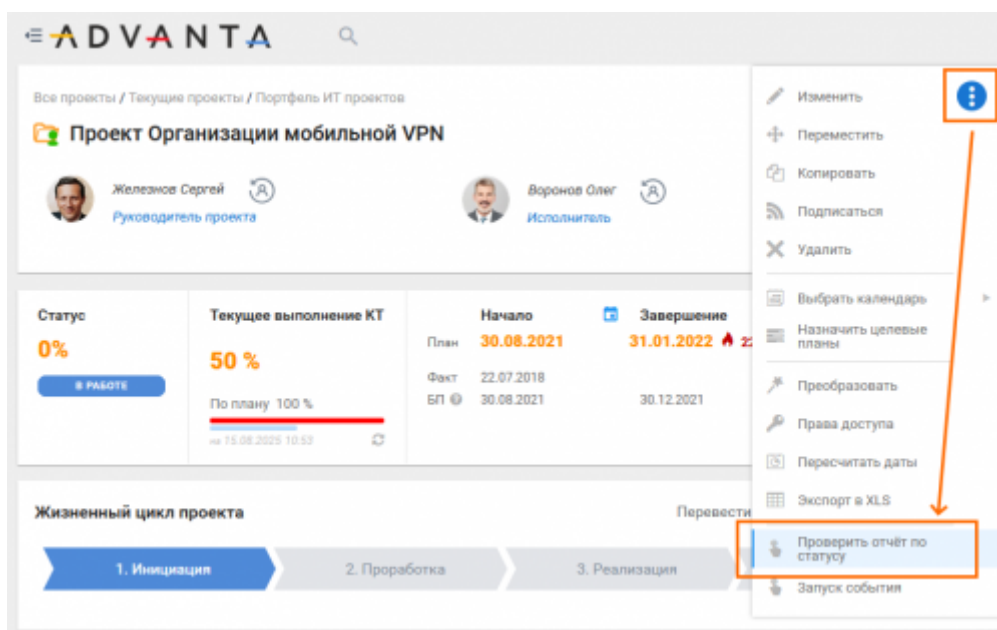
ADVANTA

Все проекты / Текущие проекты / Портфель ИТ проектов

Проект Организации мобильной VPN

Железнов Сергей
Руководитель проекта

Воронов Олег
Исполнитель

Статус
0%
В РАБОТЕ

Текущее выполнение КТ
50 %
По плану 100 %
на 15.08.2025 10:53

| | Начало | Завершение |
|---|---|---|
| План | 30.08.2021 | 31.01.2022 |
| Факт | 22.07.2018 | |
| БП | 30.08.2021 | 30.12.2021 |

Жизненный цикл проекта
Перевести

1. Инициация
2. Проработка
3. Реализация

Изменить
Переместить
Копировать
Подписаться
Удалить
Выбрать календарь
Назначить целевые планы
Преобразовать
Права доступа
Пересчитать даты
Экспорт в XLS
Проверить отчёт по статусу
Запуск события